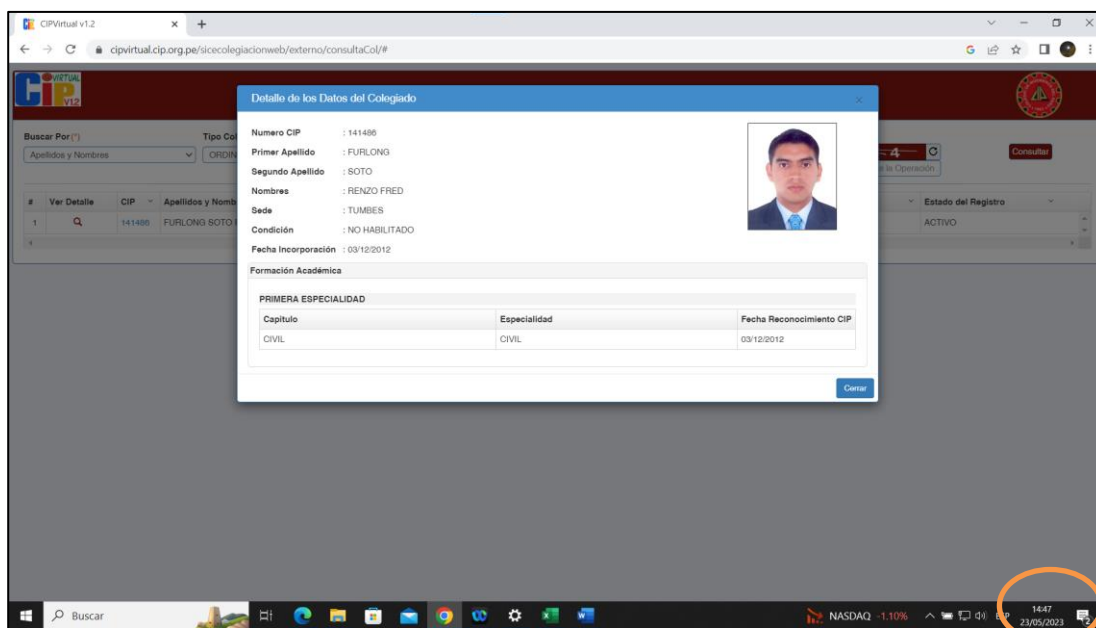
CIPVirtual v1.2
cipvirtual.cip.org.pe/sicecolegiacionweb/externo/consultaCol/#

VIRTUAL CIP V1.2

Buscar Por(*)
Apellidos y Nombres
Tipo Col
ORDIN

| # | Ver Detalle | CIP | Apellidos y Nomb | Estado del Registro |
|---|---|---|---|---|
| 1 | | 141486 | FURLONG SOTO | ACTIVO |

4
la Operación
Consultar

Detalle de los Datos del Colegiado

Numero CIP : 141486
Primer Apellido : FURLONG
Segundo Apellido : SOTO
Nombres : RENZO FRED
Sede : TUMBES
Condición : NO HABILITADO
Fecha Incorporación : 03/12/2012

Formación Académica

PRIMERA ESPECIALIDAD

| Capitulo | Especialidad | Fecha Reconocimiento CIP |
|---|---|---|
| CIVIL | CIVIL | 03/12/2012 |

Cerrar

Buscar
NASDAQ -1.10%
14:47
23/05/2023